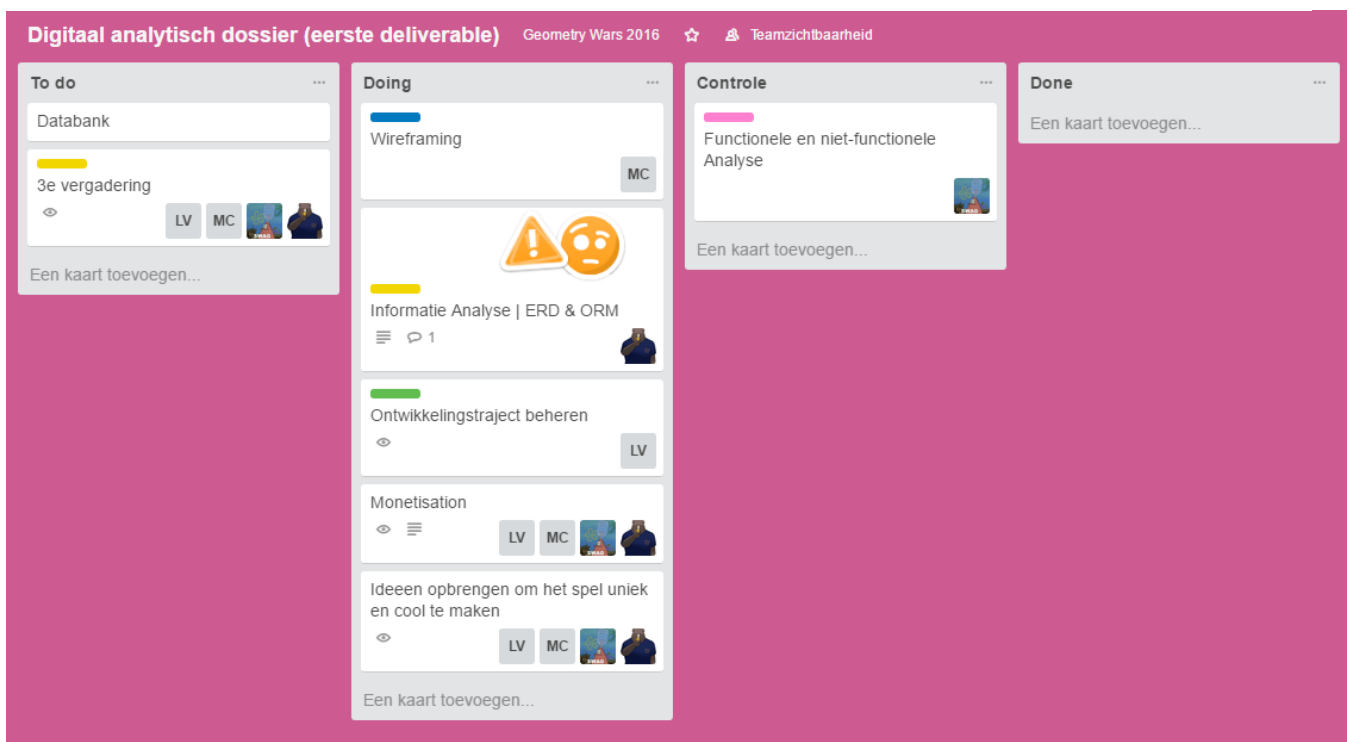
Digitaal analytisch dossier (eerste deliverable) Geometry Wars 2016 Teamzichtbaarheid

To do ...

Databank

3e vergadering
LV MC

Een kaart toevoegen...

Doing ...

Wireframing
MC

Informatie Analyse | ERD & ORM
1

Ontwikkelingstraject beheren
LV

Monetisation
LV MC

Ideeen opbrengen om het spel uniek en cool te maken
LV MC

Een kaart toevoegen...

Controle ...

Functionele en niet-functionele Analyse

Een kaart toevoegen...

Done ...

Een kaart toevoegen...